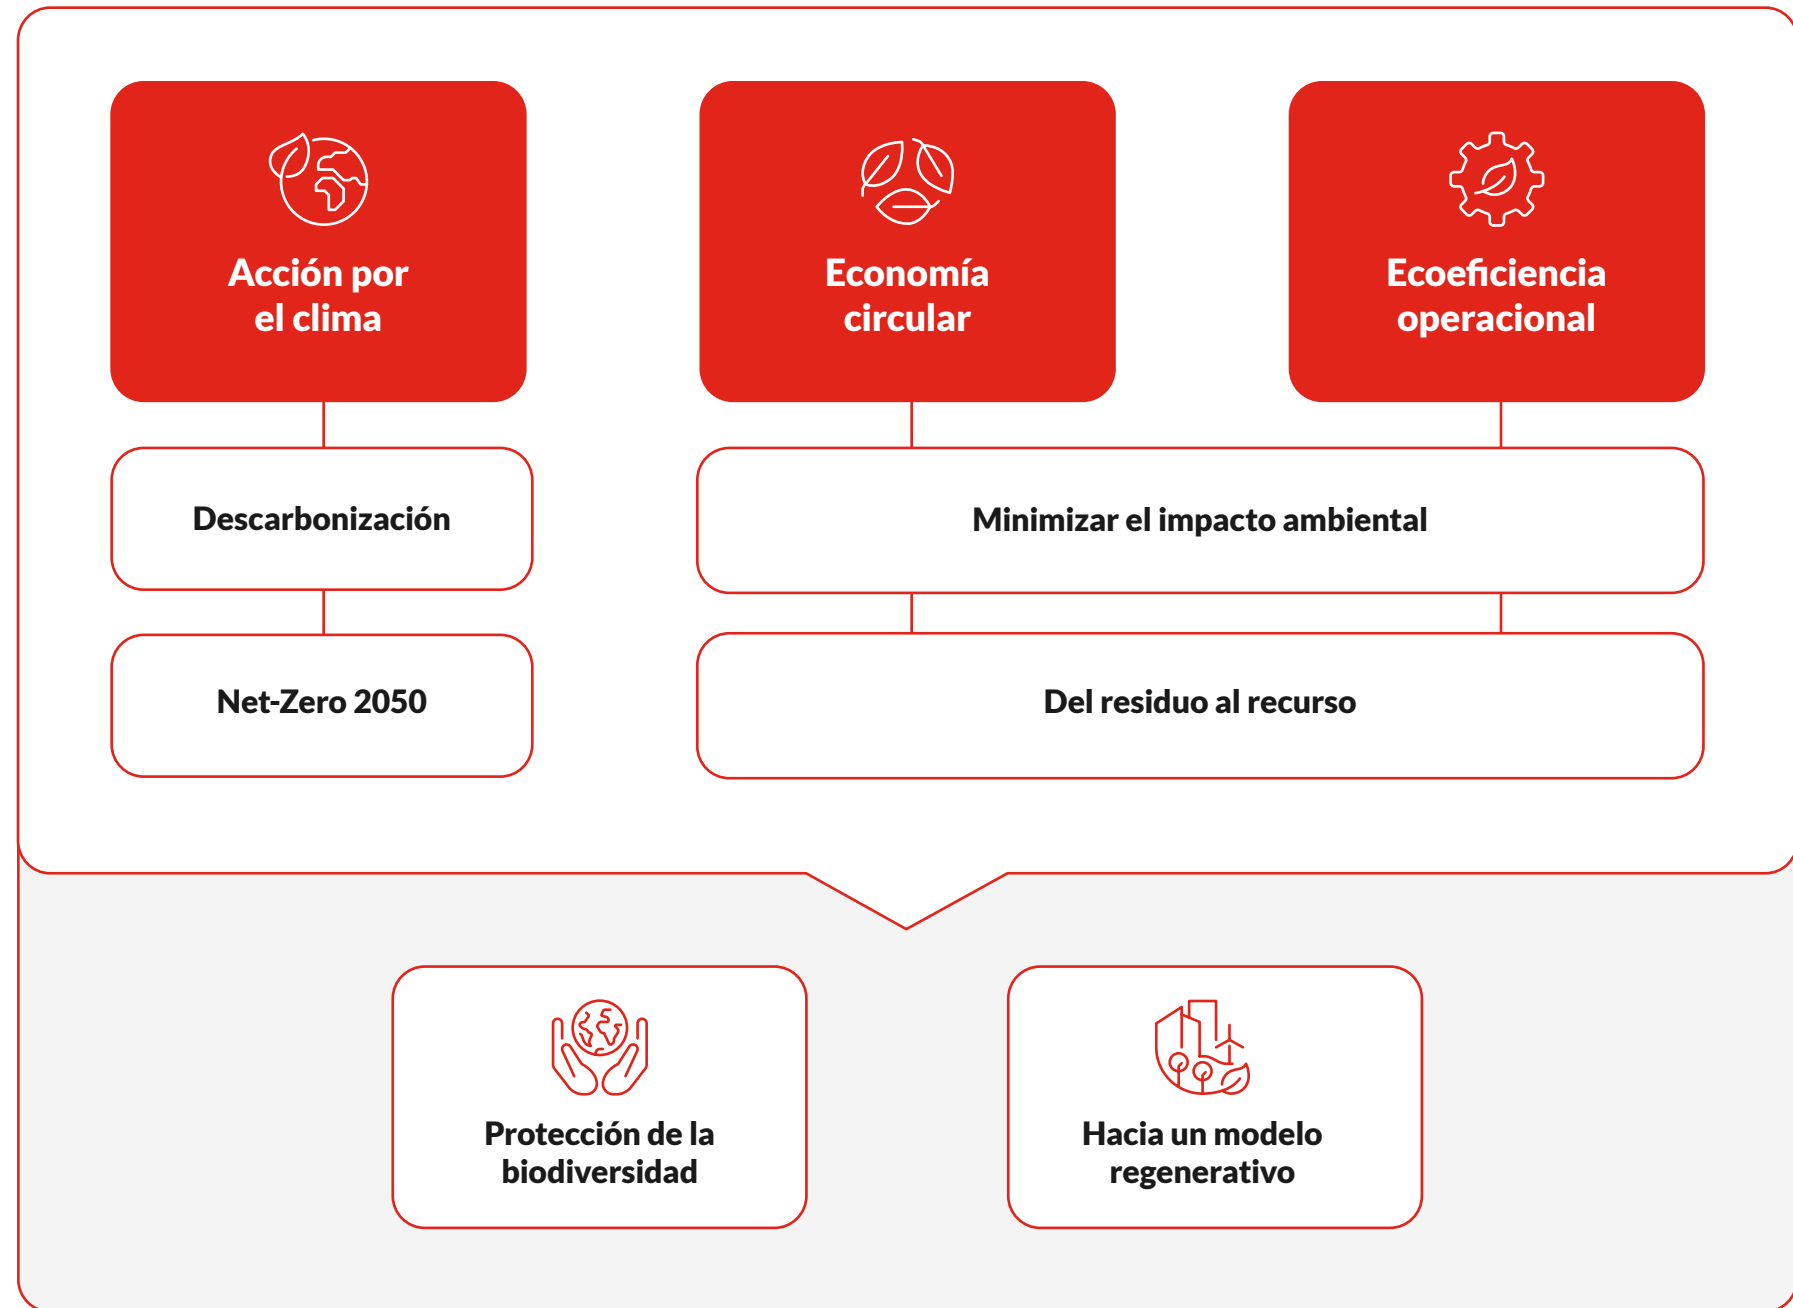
Acción por el clima

Economía circular

Ecoeficiencia operacional

Descarbonización

Minimizar el impacto ambiental

Net-Zero 2050

Del residuo al recurso

Protección de la biodiversidad

Hacia un modelo regenerativo